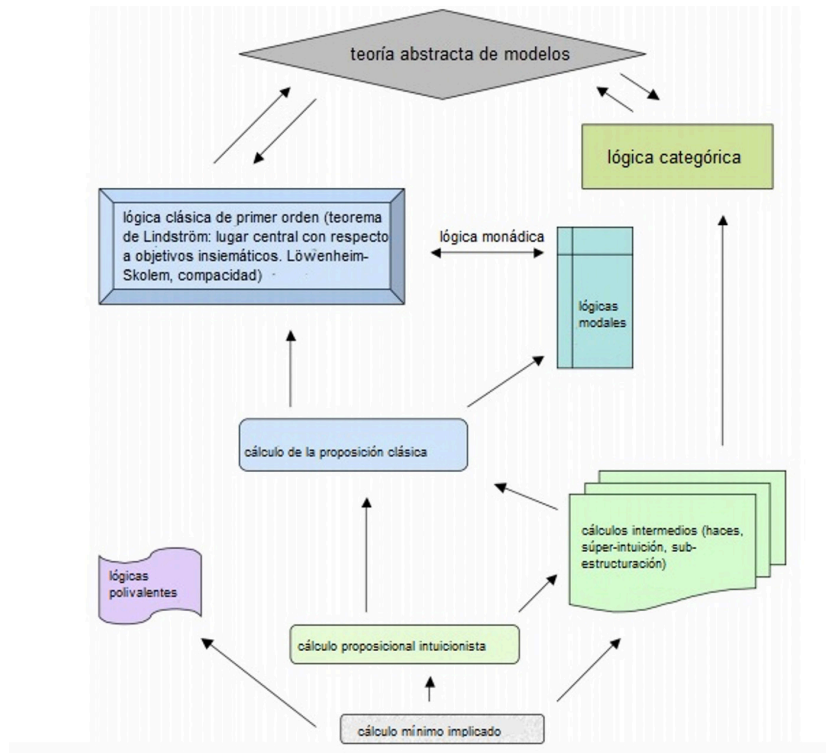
teoría abstracta de modelos

lógica categórica

lógica clásica de primer orden (teorema de Lindström: lugar central con respecto a objetivos insiemáticos. Löwenheim-Skolem, compacidad)

lógica monádica

lógicas modales

cálculo de la proposición clásica

cálculos intermedios (haces, súper-intuición, sub-estructuración)

lógicas polivalentes

cálculo proposicional intuicionista

cálculo mínimo implicado